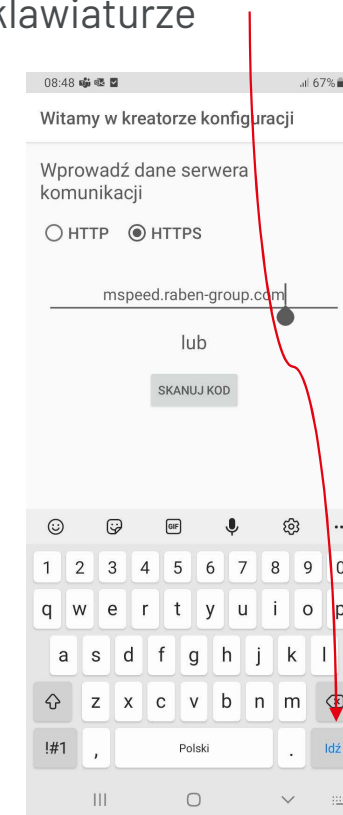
klawiaturze

08:48 67%

Witamy w kreatorze konfiguracji

Wprowadź dane serwera komunikacji

HTTP HTTPS

mspeed.raben-group.com

lub

SKANUJ KOD

GIF

1 2 3 4 5 6 7 8 9 0

q w e r t y u i o p

a s d f g h j k l

z x c v b n m

!#1 , Polski . Idź